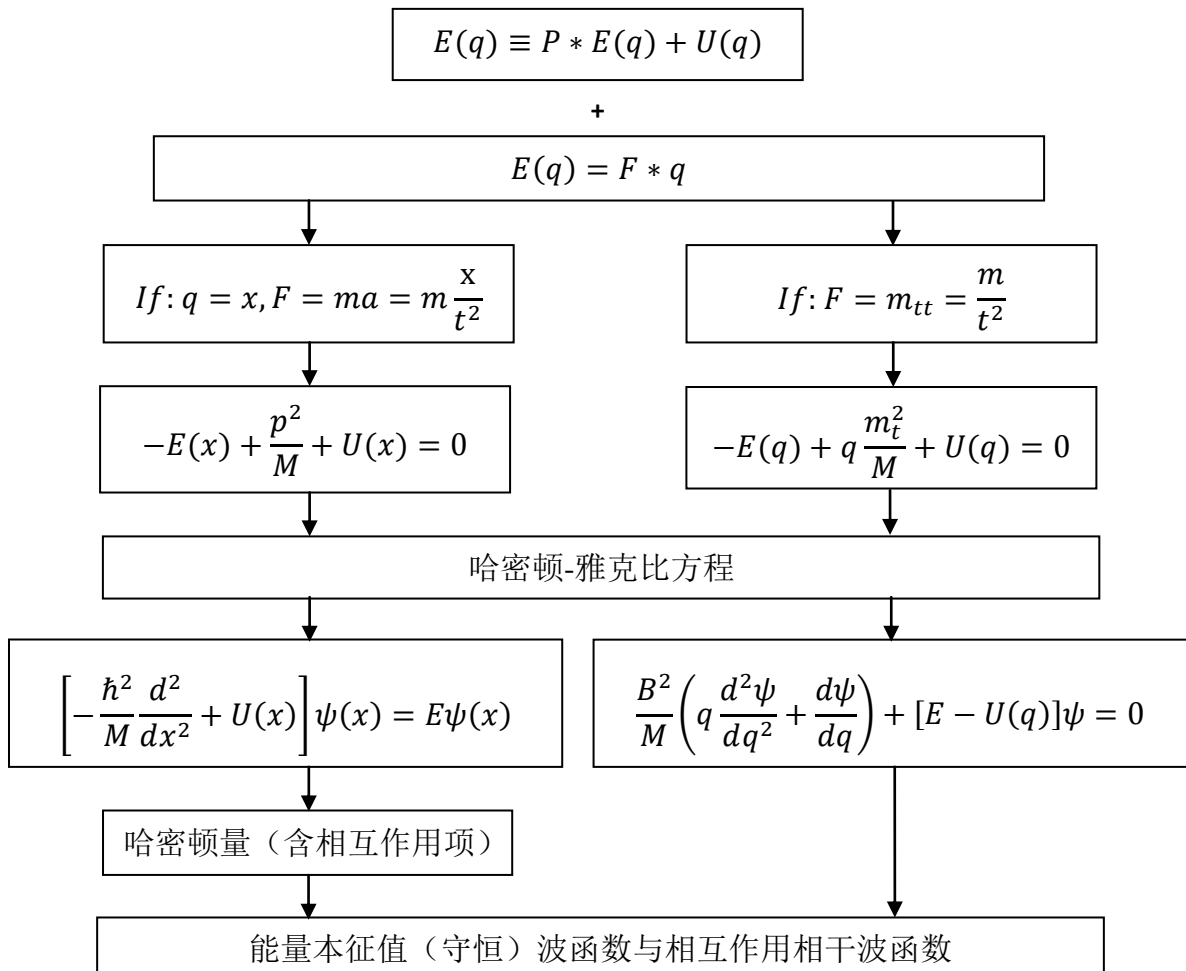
$E(q) \equiv P * E(q) + U(q)$

+

$E(q) = F * q$

$If: q = x, F = ma = m\frac{\mathrm{x}}{t^2}$

$If: F = m_{tt} = \frac{m}{t^2}$

$-E(x) + \frac{p^2}{M} + U(x) = 0$

$-E(q) + q\frac{m_t^2}{M} + U(q) = 0$

哈密顿-雅克比方程

$\left[-\frac{\hbar^2}{M}\frac{d^2}{dx^2} + U(x)\right]\psi(x) = E\psi(x)$

$\frac{B^2}{M}\left(q\frac{d^2\psi}{dq^2} + \frac{d\psi}{dq}\right) + [E - U(q)]\psi = 0$

哈密顿量（含相互作用项）

能量本征值（守恒）波函数与相互作用相干波函数